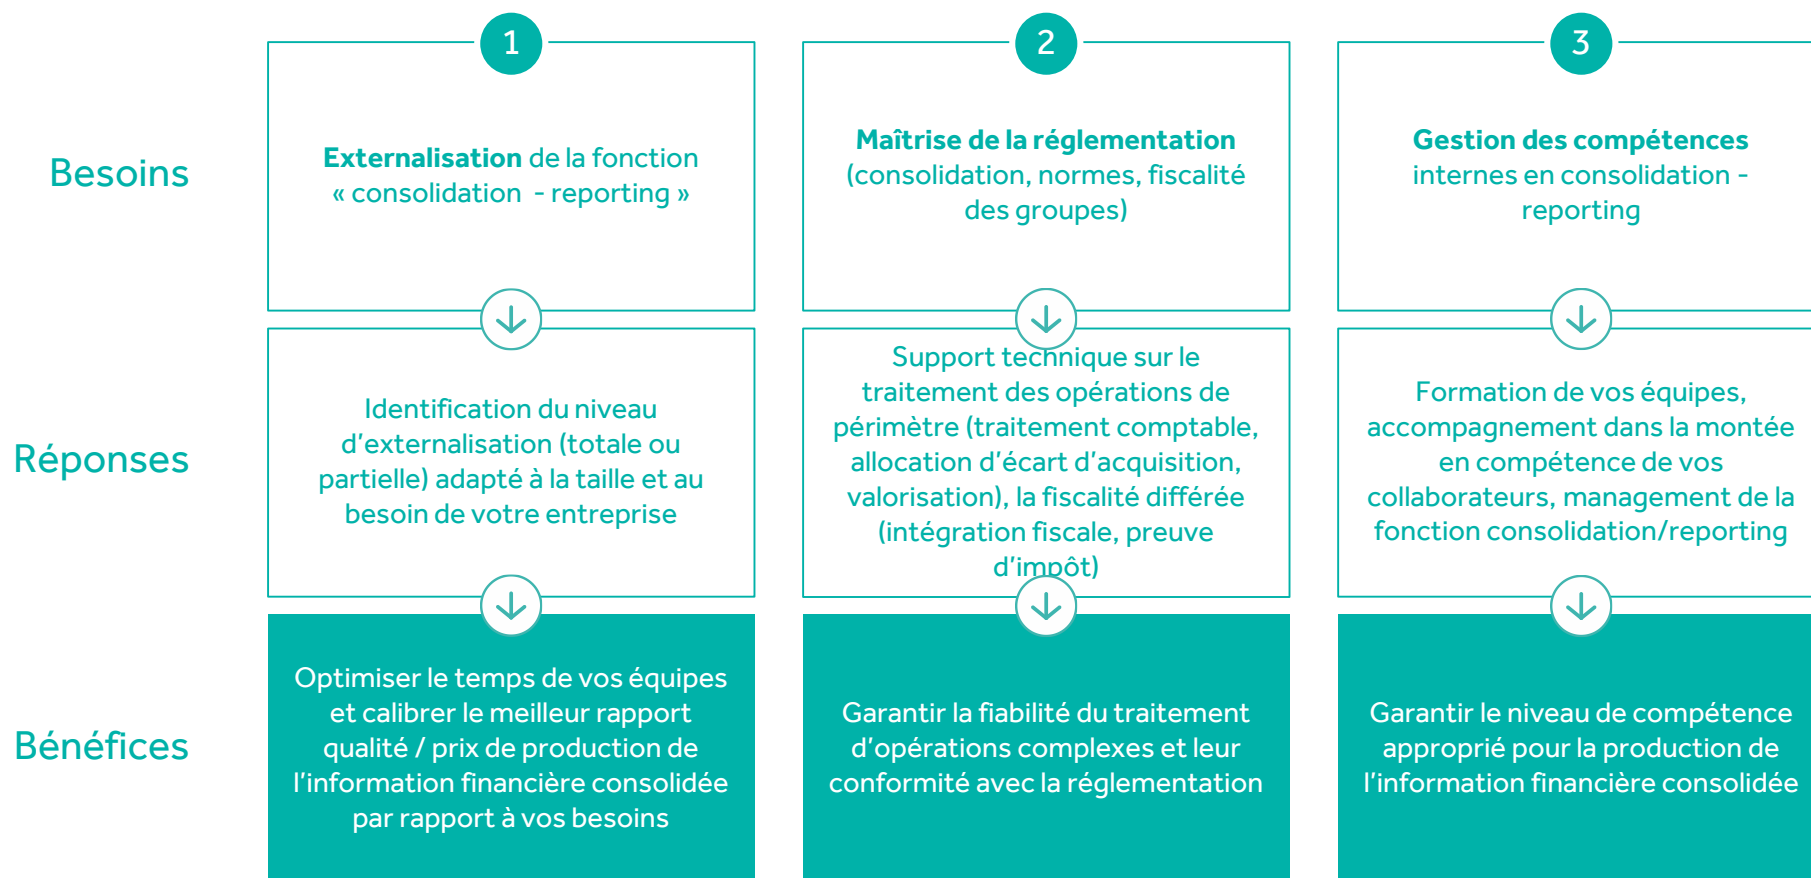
Besoins

Réponses

Bénéfices

1

**Externalisation** de la fonction « consolidation - reporting »

Identification du niveau d'externalisation (totale ou partielle) adapté à la taille et au besoin de votre entreprise

Optimiser le temps de vos équipes et calibrer le meilleur rapport qualité / prix de production de l'information financière consolidée par rapport à vos besoins

2

**Maîtrise de la réglementation** (consolidation, normes, fiscalité des groupes)

Support technique sur le traitement des opérations de périmètre (traitement comptable, allocation d'écart d'acquisition, valorisation), la fiscalité différée (intégration fiscale, preuve d'impôt)

Garantir la fiabilité du traitement d'opérations complexes et leur conformité avec la réglementation

3

**Gestion des compétences** internes en consolidation - reporting

Formation de vos équipes, accompagnement dans la montée en compétence de vos collaborateurs, management de la fonction consolidation/reporting

Garantir le niveau de compétence approprié pour la production de l'information financière consolidée